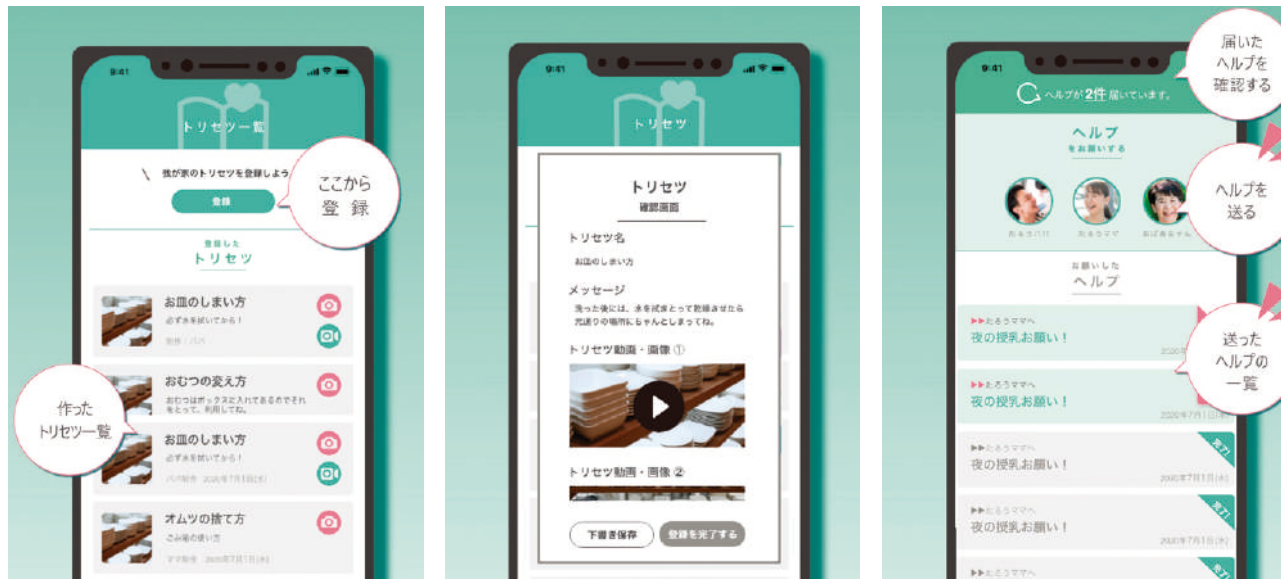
9:41

トリセツ一覧

我が家のトリセツを登録しよう

登録

ここから登録

登録した
トリセツ

お皿のしまい方
必ず水を拭いてから！

おむつの変え方
おむつはボックスに入れてあるのでそれをとって、利用してね。

作ったトリセツ一覧

お皿のしまい方
必ず水を拭いてから！
2020年7月1日(水)

オムツの捨て方
ごみ箱の使い方
2020年7月1日(水)

9:41

トリセツ

トリセツ
確認画面

トリセツ名
お皿のしまい方

メッセージ
洗った後には、水を丁寧にとって乾燥させたら元通りの場所にちゃんとしまってね。

トリセツ動画・画像 ①

トリセツ動画・画像 ②

下書き保存

登録を完了する

9:41

ヘルプが2件届いています。

届いたヘルプを確認する

ヘルプ
をお願いする

ヘルプを送る

お願いした
ヘルプ

▶▶とろうママへ
夜の授乳お願い！

送ったヘルプの一覧

▶▶とろうママへ
夜の授乳お願い！
2020年7月1日(水)

▶▶とろうママへ
夜の授乳お願い！
2020年7月1日(水)
完了

▶▶とろうママへ
夜の授乳お願い！
2020年7月1日(水)
完了

▶▶とろうママへ
完了